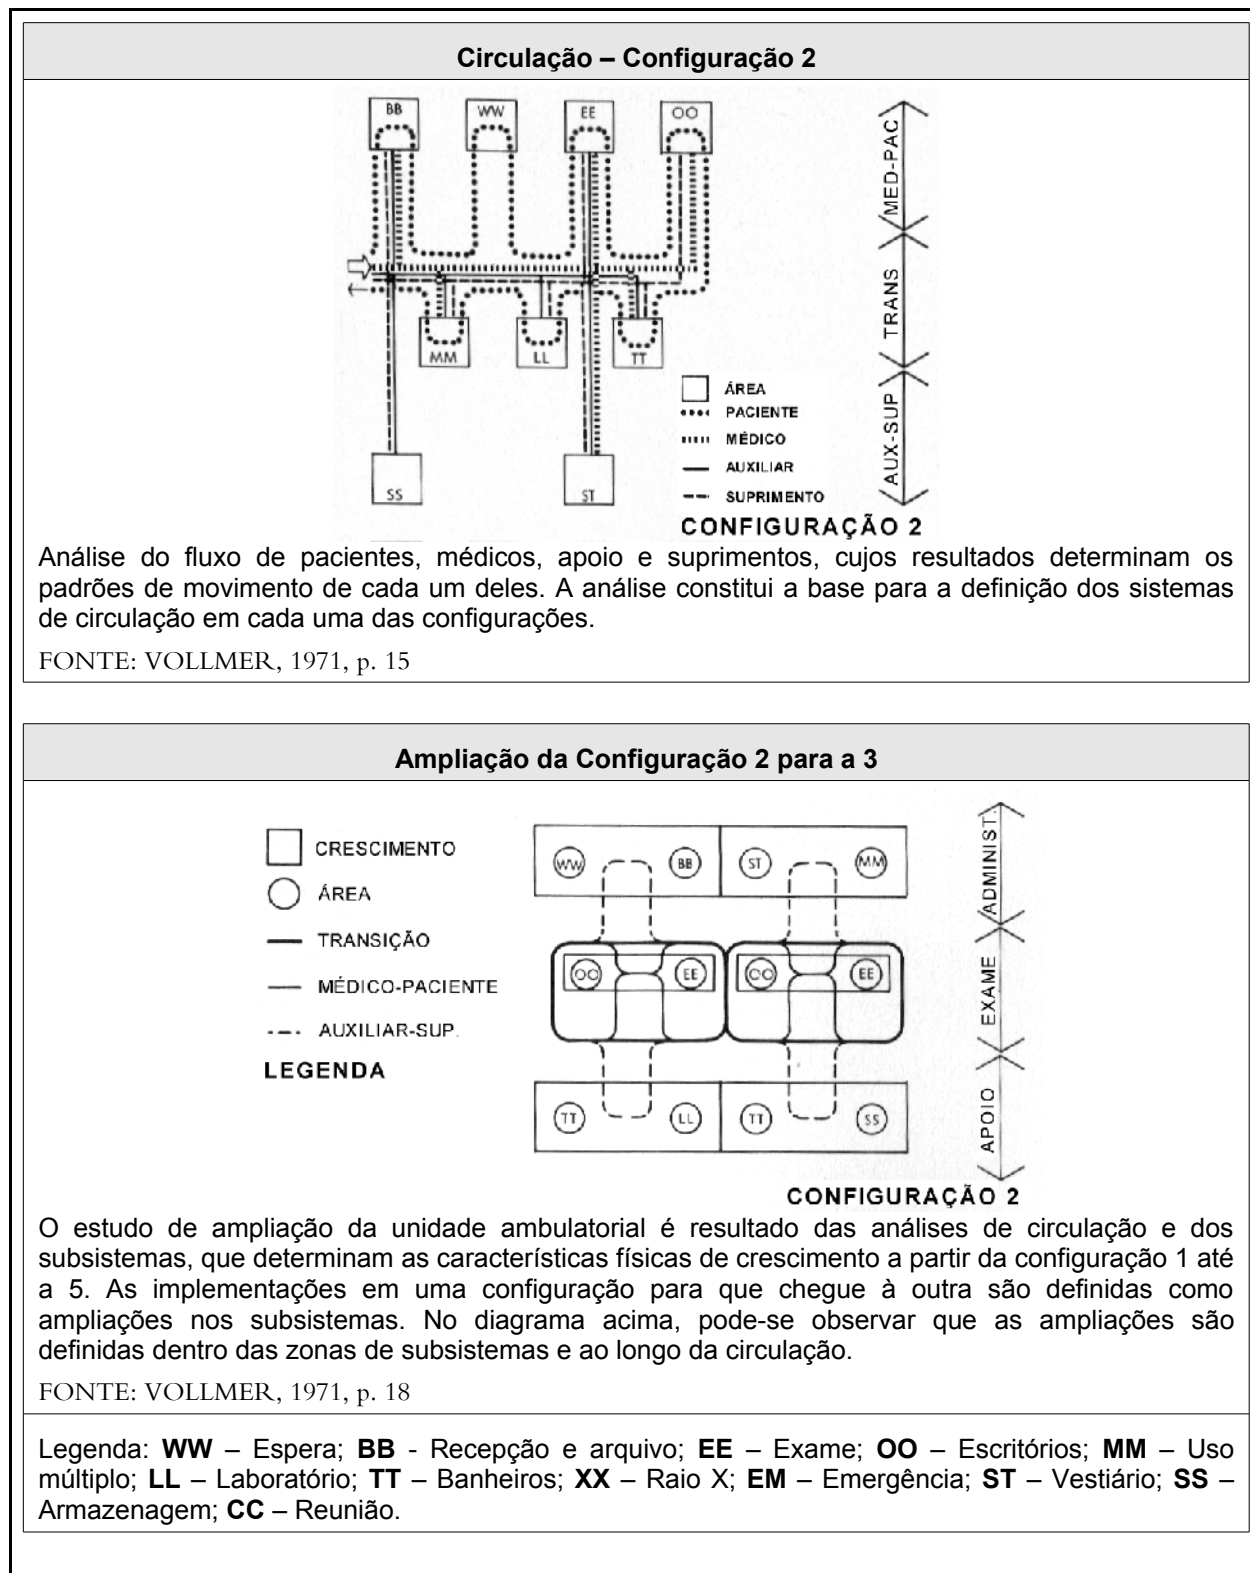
**Circulação – Configuração 2**

BB WW EE OO

MED-PAC

TRANS

MM LL TT

AUX-SUP

ÁREA
PACIENTE
MÉDICO
AUXILIAR
SUPRIMENTO

SS ST

CONFIGURAÇÃO 2

Análise do fluxo de pacientes, médicos, apoio e suprimentos, cujos resultados determinam os padrões de movimento de cada um deles. A análise constitui a base para a definição dos sistemas de circulação em cada uma das configurações.

FONTE: VOLLMER, 1971, p. 15

**Ampliação da Configuração 2 para a 3**

CRESCIMENTO
ÁREA
TRANSIÇÃO
MÉDICO-PACIENTE
AUXILIAR-SUP.
LEGENDA

WW BB ST MM

ADMINIST

OO EE OO EE

EXAME

TT LL TT SS

APOIO

CONFIGURAÇÃO 2

O estudo de ampliação da unidade ambulatorial é resultado das análises de circulação e dos subsistemas, que determinam as características físicas de crescimento a partir da configuração 1 até a 5. As implementações em uma configuração para que chegue à outra são definidas como ampliações nos subsistemas. No diagrama acima, pode-se observar que as ampliações são definidas dentro das zonas de subsistemas e ao longo da circulação.

FONTE: VOLLMER, 1971, p. 18

Legenda: **WW** – Espera; **BB** - Recepção e arquivo; **EE** – Exame; **OO** – Escritórios; **MM** – Uso múltiplo; **LL** – Laboratório; **TT** – Banheiros; **XX** – Raio X; **EM** – Emergência; **ST** – Vestiário; **SS** – Armazenagem; **CC** – Reunião.